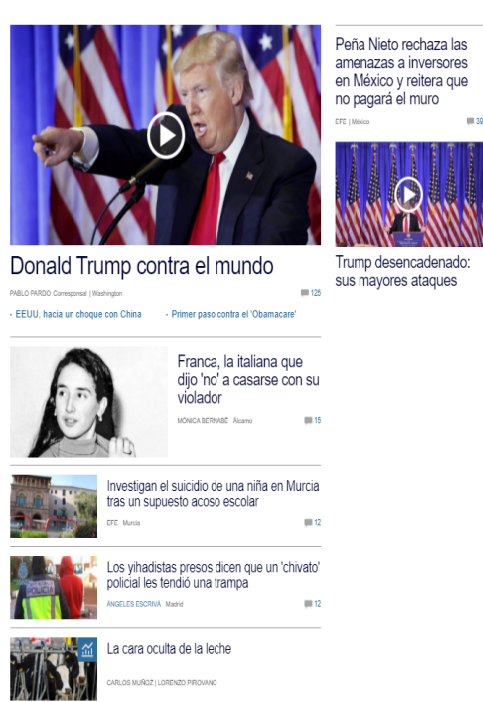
Donald Trump contra el mundo

PABLO PARDO Corresponsal | Washington

125

· EEUU, hacia ur choque con China

· Primer paso contra el 'Obamacare'

Franca, la italiana que dijo 'no' a casarse con su violador

MÓNICA BERNABÉ Álcamo

15

Investigan el suicidio de una niña en Murcia tras un supuesto acoso escolar

EFE Murcia

12

Los yihadistas presos dicen que un 'chivato' policial les tendió una trampa

ÁNGELES ESCRIVÁ Madrid

12

La cara oculta de la leche

CARLOS MUÑOZ | LORENZO PIROVANC

Peña Nieto rechaza las amenazas a inversores en México y reitera que no pagará el muro

EFE | México

39

Trump desencadenado: sus mayores ataques